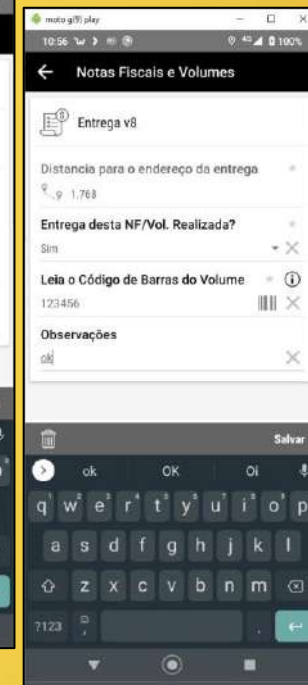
moto g(9) play
10:56
100%
Notas Fiscais e Volumes
Entrega v8
Distancia para o endereço da entrega
1.768
Entrega desta NF/Vol. Realizada?
Sim
Leia o Código de Barras do Volume
123456
Observações
ok
Salvar
ok OK Oi
q w e r t y u i o p
a s d f g h j k l
z x c v b n m
?123